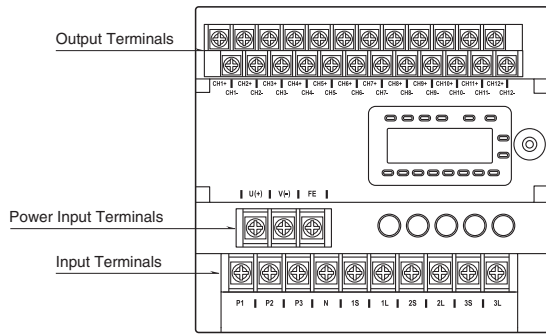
Output Terminals

CH1+ CH2+ CH3+ CH4+ CH5+ CH6+ CH7+ CH8+ CH9+ CH10+ CH11+ CH12+

CH1- CH2- CH3- CH4- CH5- CH6- CH7- CH8- CH9- CH10- CH11- CH12-

U(+) V(-) FE

Power Input Terminals

Input Terminals

P1 P2 P3 N 1S 1L 2S 2L 3S 3L